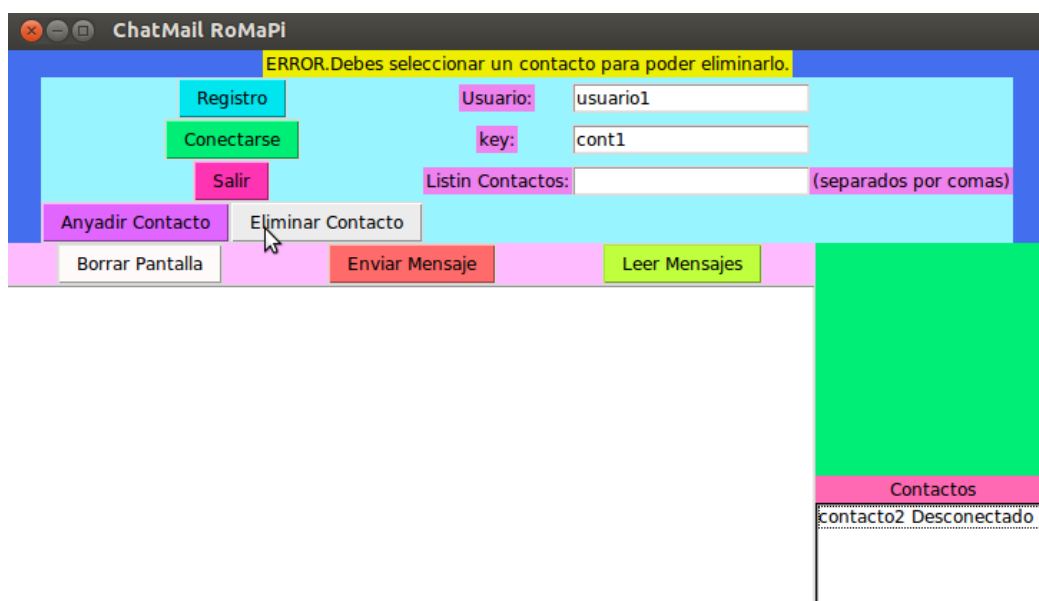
ChatMail RoMaPi

ERROR.Debes seleccionar un contacto para poder eliminarlo.

Registro

Usuario: usuario1

Conectarse

key: cont1

Salir

Listin Contactos: (separados por comas)

Anyadir Contacto

Eliminar Contacto

Borrar Pantalla

Enviar Mensaje

Leer Mensajes

Contactos

contacto2 Desconectado